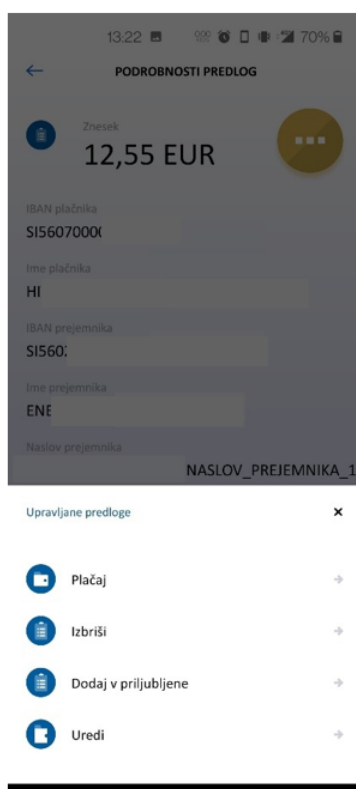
13:22 70%

PODROBNOSTI PREDLOG

Znesek
12,55 EUR

IBAN plačnika
SI5607000(

Ime plačnika
HI

IBAN prejemnika
SI560:

Ime prejemnika
ENE

Naslov prejemnika
NASLOV_PREJEMNIKA_1

Upravljane predloge ×

Plačaj

Izbriši

Dodaj v priljubljene

Uredi